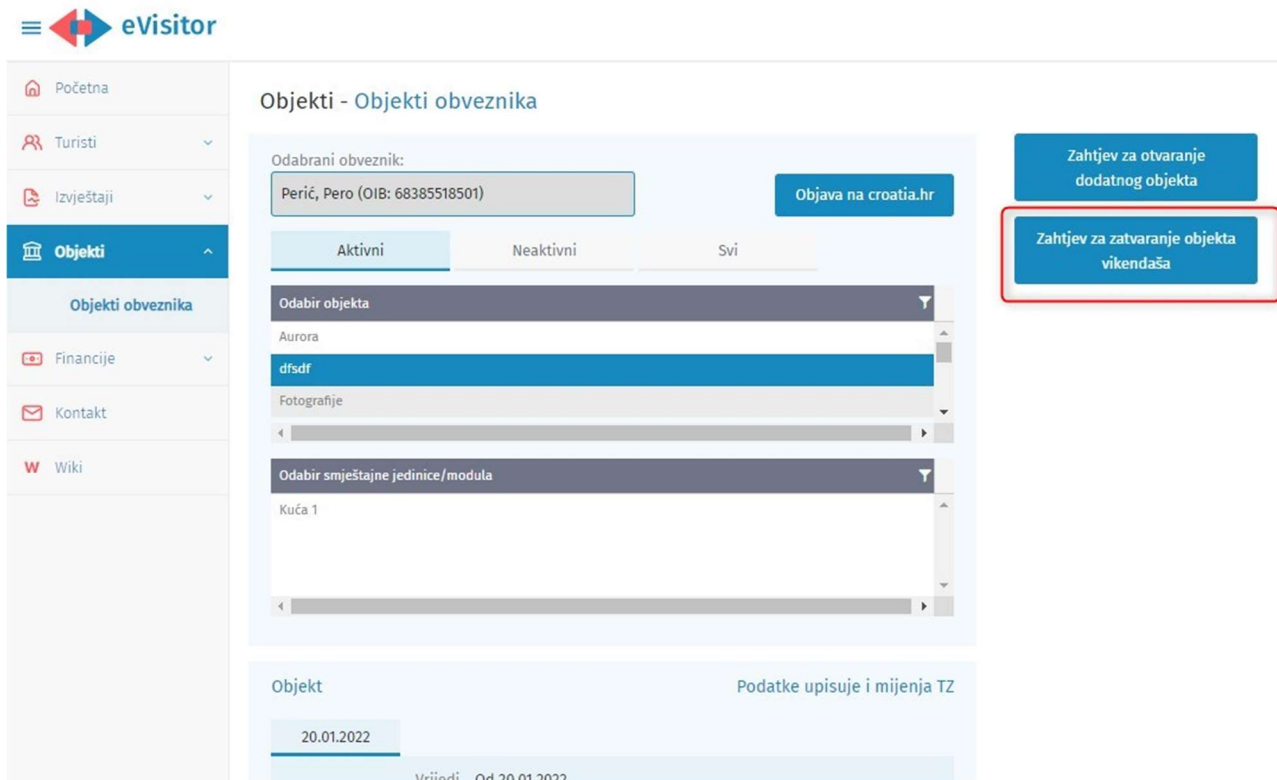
eVisitor

Početna
Turisti
Izvještaji
Objekti
Objekti obveznika
Financije
Kontakt
Wiki

Objekti - Objekti obveznika

Odabrani obveznik:
Perić, Pero (OIB: 68385518501)

Objava na croatia.hr

Zahtjev za otvaranje dodatnog objekta

Zahtjev za zatvaranje objekta vikendaša

Aktivni | Neaktivni | Svi

Odabir objekta
Aurora
dfsdf
Fotografije

Odabir smještajne jedinice/modula
Kuća 1

Objekt
Podatke upisuje i mijenja TZ

20.01.2022

Vrijedi Od 20.01.2022